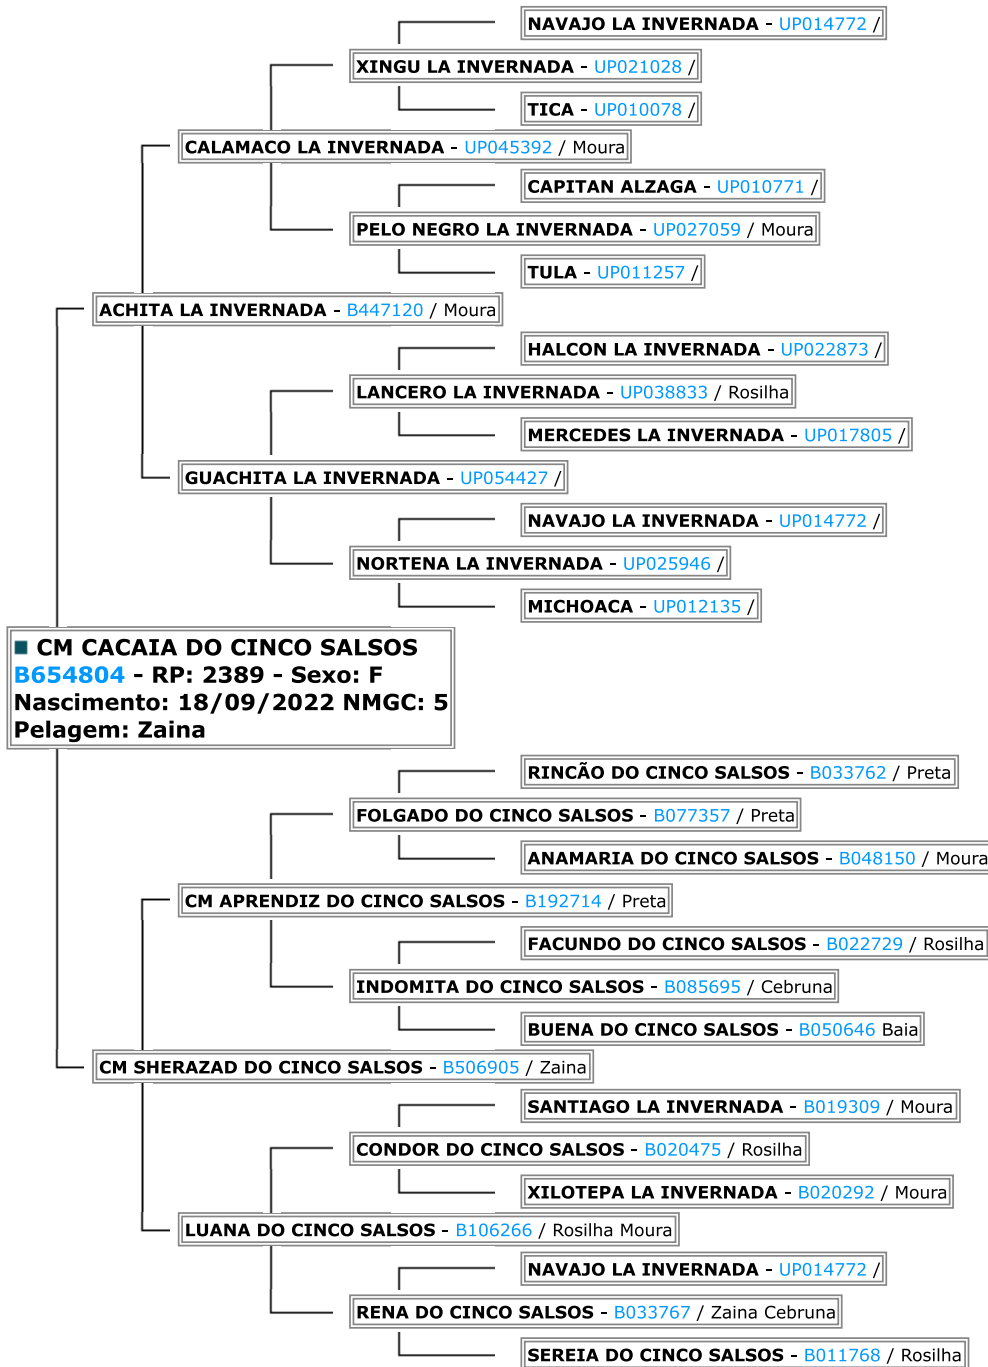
NAVAJO LA INVERNADA - UP014772 /

XINGU LA INVERNADA - UP021028 /

TICA - UP010078 /

CALAMACO LA INVERNADA - UP045392 / Moura

CAPITAN ALZAGA - UP010771 /

PELO NEGRO LA INVERNADA - UP027059 / Moura

TULA - UP011257 /

ACHITA LA INVERNADA - B447120 / Moura

HALCON LA INVERNADA - UP022873 /

LANCERO LA INVERNADA - UP038833 / Rosilha

MERCEDES LA INVERNADA - UP017805 /

GUACHITA LA INVERNADA - UP054427 /

NAVAJO LA INVERNADA - UP014772 /

NORTENA LA INVERNADA - UP025946 /

MICHOACA - UP012135 /

CM CACAIA DO CINCO SALSOS
B654804 - RP: 2389 - Sexo: F
Nascimento: 18/09/2022 NMGC: 5
Pelagem: Zaina

RINCÃO DO CINCO SALSOS - B033762 / Preta

FOLGADO DO CINCO SALSOS - B077357 / Preta

ANAMARIA DO CINCO SALSOS - B048150 / Moura

CM APRENDIZ DO CINCO SALSOS - B192714 / Preta

FACUNDO DO CINCO SALSOS - B022729 / Rosilha

INDOMITA DO CINCO SALSOS - B085695 / Cebruna

BUENA DO CINCO SALSOS - B050646 Baia

CM SHERAZAD DO CINCO SALSOS - B506905 / Zaina

SANTIAGO LA INVERNADA - B019309 / Moura

CONDOR DO CINCO SALSOS - B020475 / Rosilha

XILOTEPA LA INVERNADA - B020292 / Moura

LUANA DO CINCO SALSOS - B106266 / Rosilha Moura

NAVAJO LA INVERNADA - UP014772 /

RENA DO CINCO SALSOS - B033767 / Zaina Cebruna

SEREIA DO CINCO SALSOS - B011768 / Rosilha